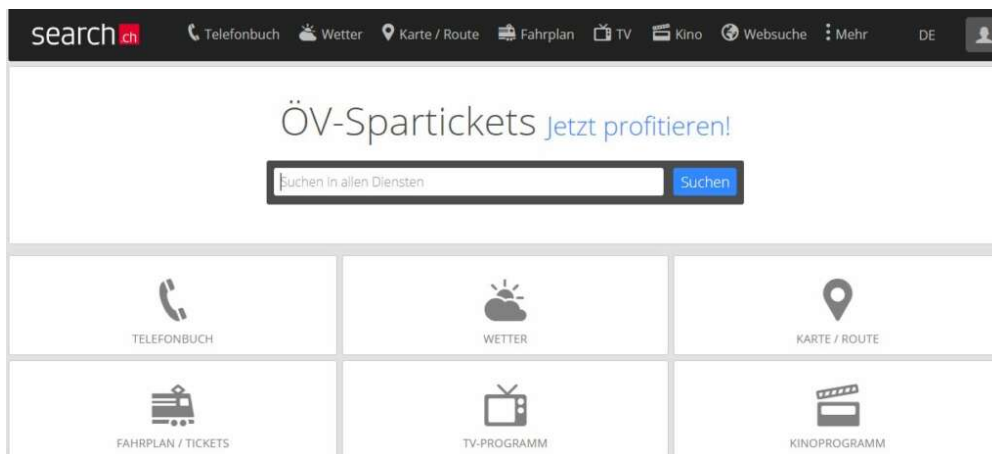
search.ch Telefonbuch Wetter Karte / Route Fahrplan TV Kino Websuche Mehr DE

ÖV-Spartickets Jetzt profitieren!

Suchen in allen Diensten Suchen

TELEFONBUCH

WETTER

KARTE / ROUTE

FAHRPLAN / TICKETS

TV-PROGRAMM

KINOPROGRAMM